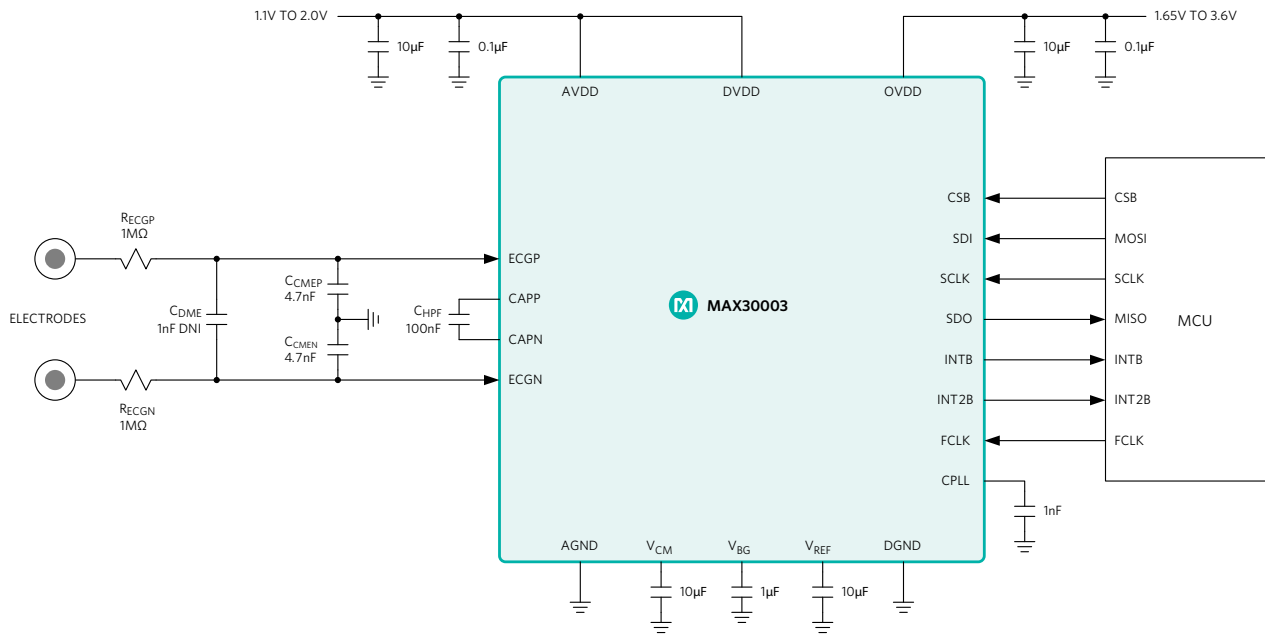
1.1V TO 2.0V

10µF

0.1µF

1.65V TO 3.6V

10µF

0.1µF

AVDD

DVDD

OVDD

$R_{ECGP}$
1MΩ

ELECTRODES

$C_{DME}$
1nF DNI

$R_{ECGN}$
1MΩ

$C_{CMEP}$
4.7nF

$C_{CMEN}$
4.7nF

$C_{HPF}$
100nF

ECGP

CAPP

CAPN

ECGN

MAX30003

CSB

SDI

SCLK

SDO

INTB

INT2B

FCLK

CPLL

1nF

CSB

MOSI

SCLK

MISO

INTB

INT2B

FCLK

MCU

AGND

$V_{CM}$

$V_{BG}$

$V_{REF}$

DGND

10µF

1µF

10µF